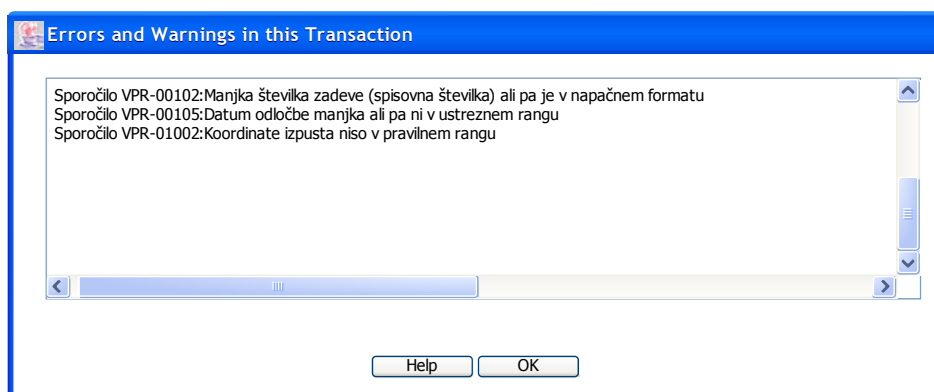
Errors and Warnings in this Transaction

Sporočilo VPR-00102:Manjka številka zadeve (spisovna številka) ali pa je v napačnem formatu
Sporočilo VPR-00105:Datum odločbe manjka ali pa ni v ustreznem rangu
Sporočilo VPR-01002:Koordinate izpusta niso v pravilnem rangu

Help OK